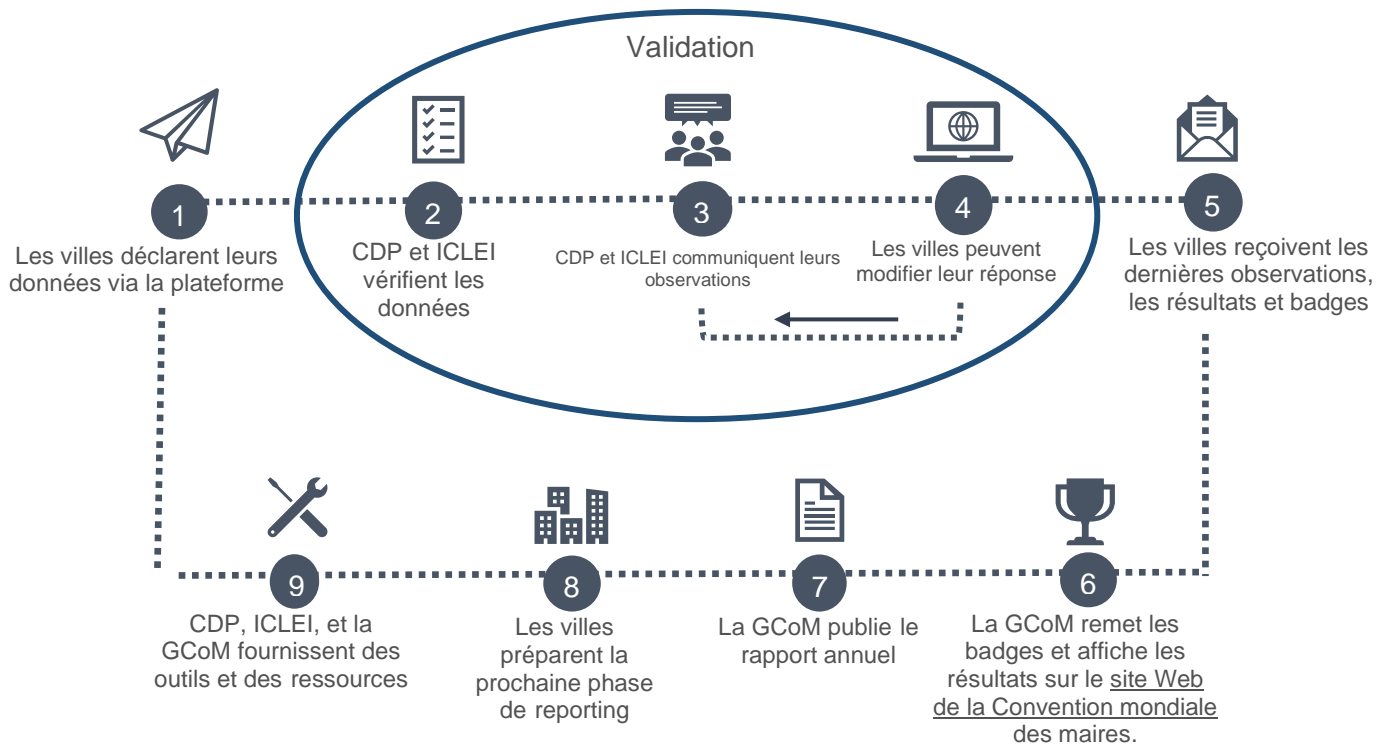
Validation

1
Les villes déclarent leurs données via la plateforme

2
CDP et ICLEI vérifient les données

3
CDP et ICLEI communiquent leurs observations

4
Les villes peuvent modifier leur réponse

5
Les villes reçoivent les dernières observations, les résultats et badges

6
La GCoM remet les badges et affiche les résultats sur le site Web de la Convention mondiale des maires.

7
La GCoM publie le rapport annuel

8
Les villes préparent la prochaine phase de reporting

9
CDP, ICLEI, et la GCoM fournissent des outils et des ressources